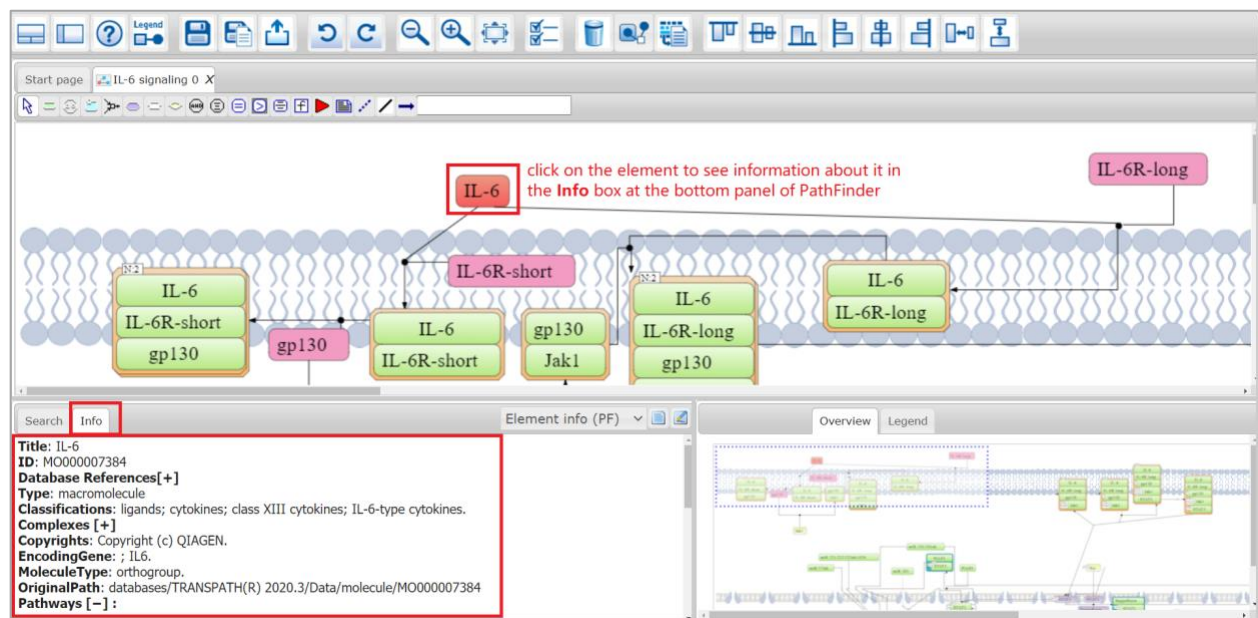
Legend

Start page IL-6 signaling 0 X

click on the element to see information about it in the **Info** box at the bottom panel of PathFinder

IL-6

IL-6R-long

IL-6R-short

N:2

IL-6
IL-6R-short
gp130

gp130

IL-6
IL-6R-short

gp130
Jak1

N:2

IL-6
IL-6R-long
gp130

IL-6
IL-6R-long

Search Info

Element info (PF)

Overview Legend

**Title**: IL-6
**ID**: MO000007384
**Database References[+]**
**Type**: macromolecule
**Classifications**: ligands; cytokines; class XIII cytokines; IL-6-type cytokines.
**Complexes [+]**
**Copyrights**: Copyright (c) QIAGEN.
**EncodingGene**: ; IL6.
**MoleculeType**: orthogroup.
**OriginalPath**: databases/TRANSPATH(R) 2020.3/Data/molecule/MO000007384
**Pathways [−] :**